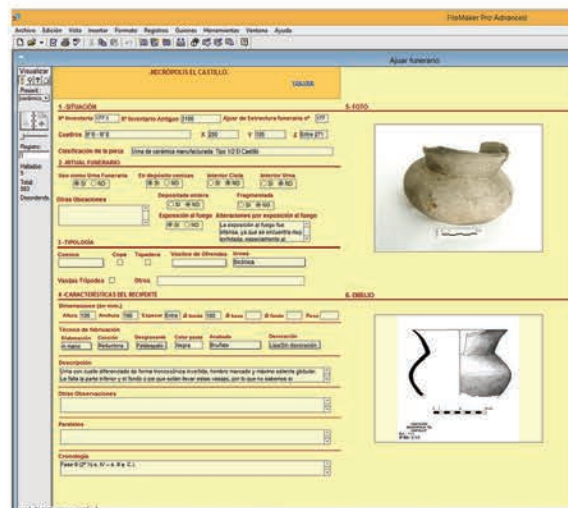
FileMaker Pro Advanced

Archivo Edición Vista Insertar Formato Registros Guiones Herramientas Ventana Ayuda

Ajuar funerario

Visualizar
Presentación
Registro
Validados
5
Total
583
Desordenado

NECRÓPOLIS EL CASTILLO
VOLVER

1.-SITUACIÓN
Nº Inventario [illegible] Nº Inventario Antiguo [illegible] Ajuar de Estructura funeraria nº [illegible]
Cuadros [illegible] X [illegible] Y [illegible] Z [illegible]
Clasificación de la pieza Urna de cerámica manufacturada. Tipo 1/2 El Castillo

2.-RITUAL FUNERARIO
Uso como Urna Funeraria SI NO
En depósito cenizas SI NO
Interior Cista SI NO
Interior Urna SI NO
Otras Ubicaciones
Depositado entero SI NO
Fragmentado SI NO
Exposición al fuego SI NO
Alteraciones por exposición al fuego
La exposición al fuego fue intensa, ya que se encuentra muy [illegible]

3.-TIPOLOGÍA
Cuencos Copa Tapadera Vasitos de Ofrendas Urnas
Bicónica
Vasijas Trípodes Otros

4.-CARACTERÍSTICAS DEL RECIPIENTE
Dimensiones (en mm.)
Altura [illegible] Anchura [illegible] Espesor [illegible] Ø borde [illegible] Ø base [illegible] Ø fondo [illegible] Peso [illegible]
Técnica de fabricación
Elaboración A mano
Cocción Reductora
Desgrasante Feldespato
Color pasta Negra
Acabado Bruñido
Decoración Lisa/Sin decoración
Descripción
Urna con cuello diferenciado de forma troncocónica invertida, hombro marcado y máximo saliente globular. Le falta la parte inferior y el fondo o pie que solían llevar estas vasijas, por lo que no sabemos si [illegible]
Otras Observaciones
Paralelos
Cronología
Fase II (2º ½ s. IV – s. III a. C.)

5.-FOTO
6.-DIBUJO